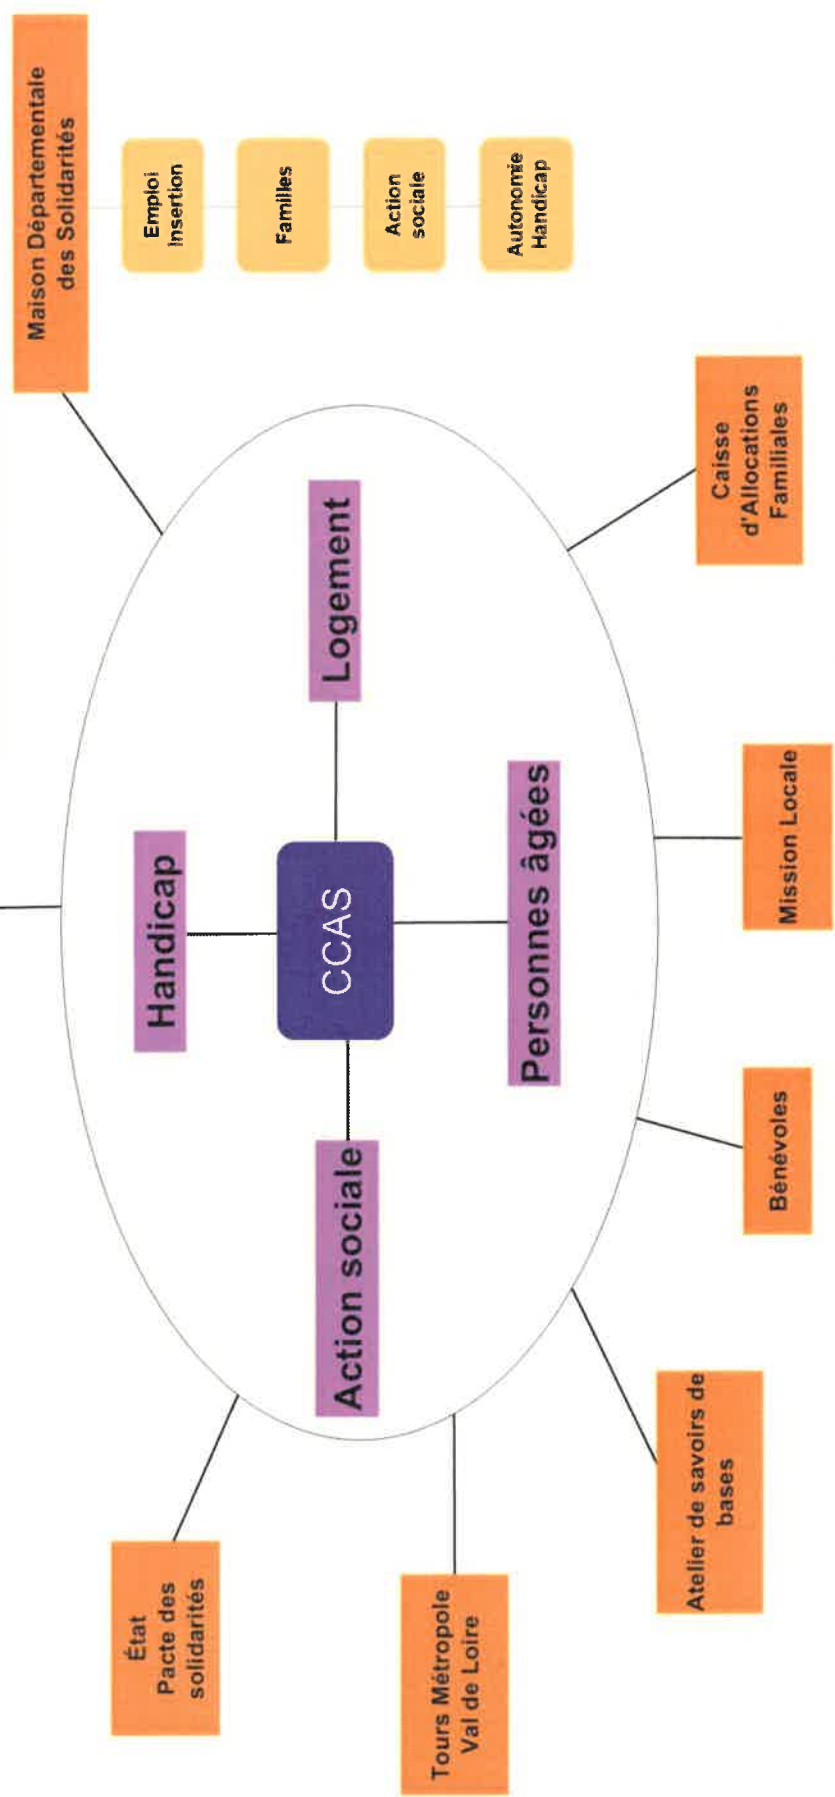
Maison Départementale des Solidarités

Emploi Insertion

Familles

Action sociale

Autonomie Handicap

Logement

Handicap

CCAS

Personnes âgées

Action sociale

Caisse d'Allocations Familiales

Mission Locale

Bénévoles

Atelier de savoirs de bases

Tours Métropole Val de Loire

État Pacte des solidarités